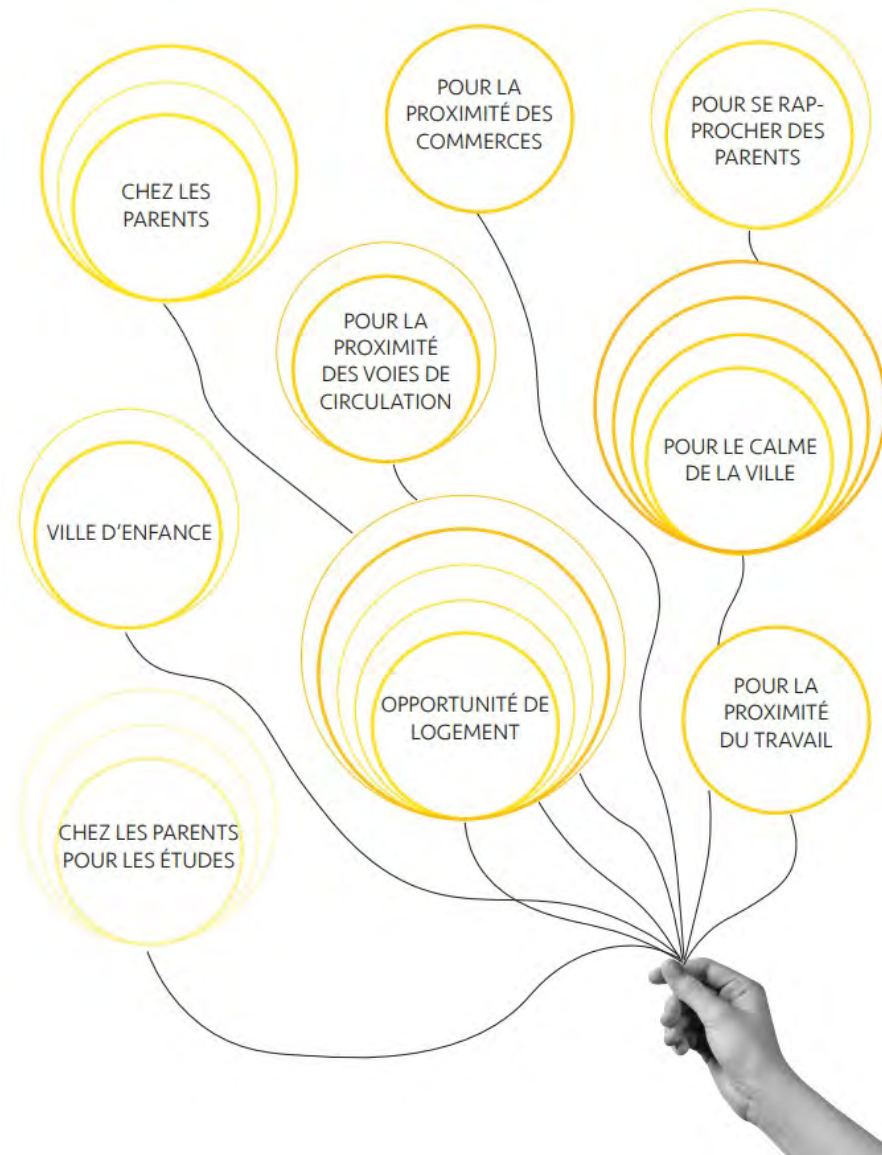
CHEZ LES PARENTS

POUR LA PROXIMITÉ DES COMMERCES

POUR SE RAPPROCHER DES PARENTS

POUR LA PROXIMITÉ DES VOIES DE CIRCULATION

POUR LE CALME DE LA VILLE

VILLE D'ENFANCE

OPPORTUNITÉ DE LOGEMENT

POUR LA PROXIMITÉ DU TRAVAIL

CHEZ LES PARENTS POUR LES ÉTUDES